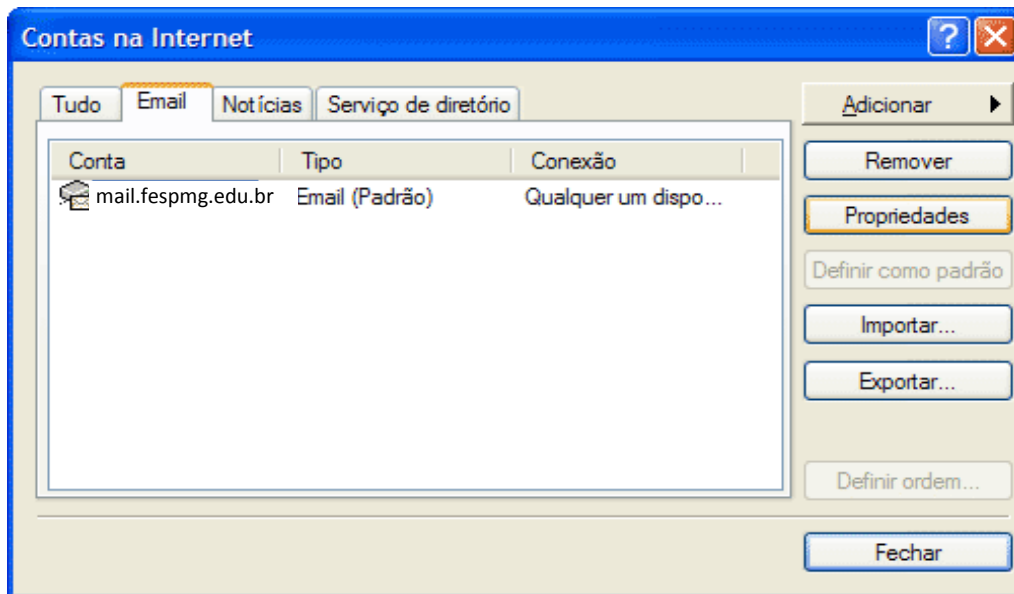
Contas na Internet

Tudo | Email | Notícias | Serviço de diretório

| Conta | Tipo | Conexão |
|---|---|---|
| mail.fespmg.edu.br | Email (Padrão) | Qualquer um dispo... |

Adicionar

Remover

Propriedades

Definir como padrão

Importar...

Exportar...

Definir ordem...

Fechar